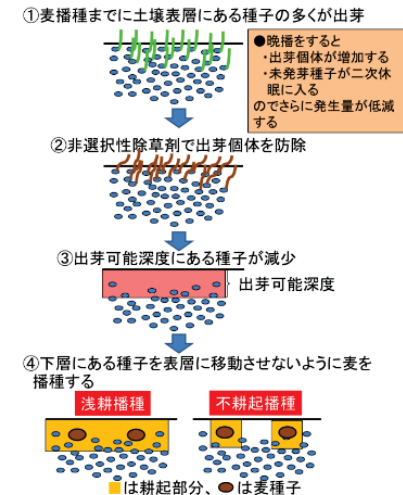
①麦播種までに土壌表層にある種子の多くが出芽

●晩播をすると
・出芽個体が増加する
・未発芽種子が二次休眠に入る
のでさらに発生量が低減する

②非選択性除草剤で出芽個体を防除

③出芽可能深度にある種子が減少

出芽可能深度

④下層にある種子を表層に移動させないように麦を播種する

浅耕播種

不耕起播種

■は耕起部分、●は麦種子